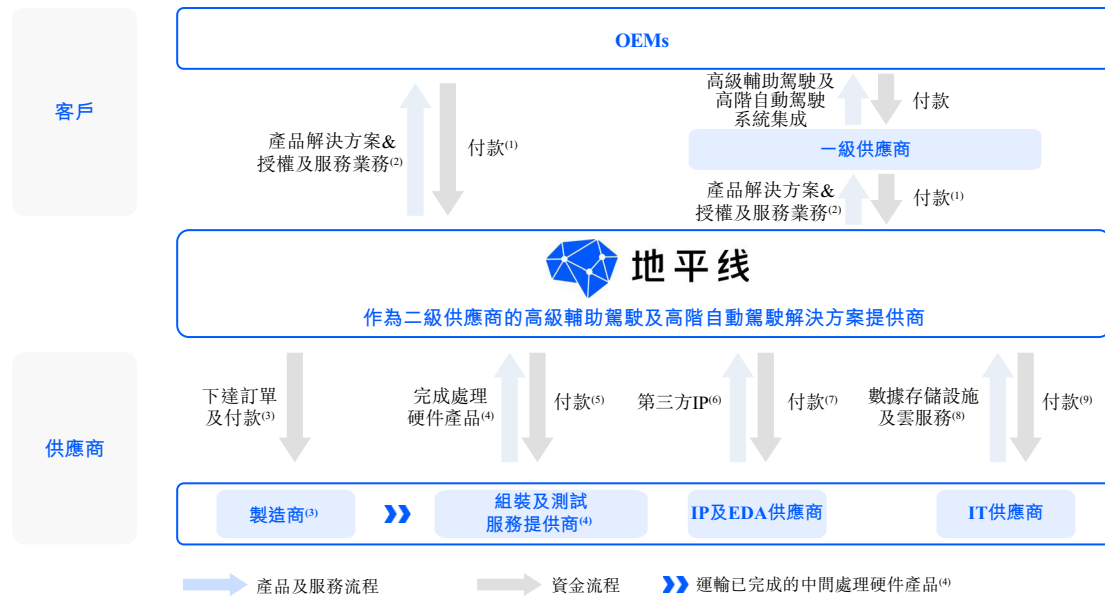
客戶

OEMs

產品解決方案&授權及服務業務(2)

付款(1)

高級輔助駕駛及高階自動駕駛系統集成

付款

一級供應商

產品解決方案&授權及服務業務(2)

付款(1)

地平线

作為二級供應商的高級輔助駕駛及高階自動駕駛解決方案提供商

供應商

下達訂單及付款(3)

完成處理硬件產品(4)

付款(5)

第三方IP(6)

付款(7)

數據存儲設施及雲服務(8)

付款(9)

製造商(3)

組裝及測試服務提供商(4)

IP及EDA供應商

IT供應商

產品及服務流程

資金流程

運輸已完成的中間處理硬件產品(4)